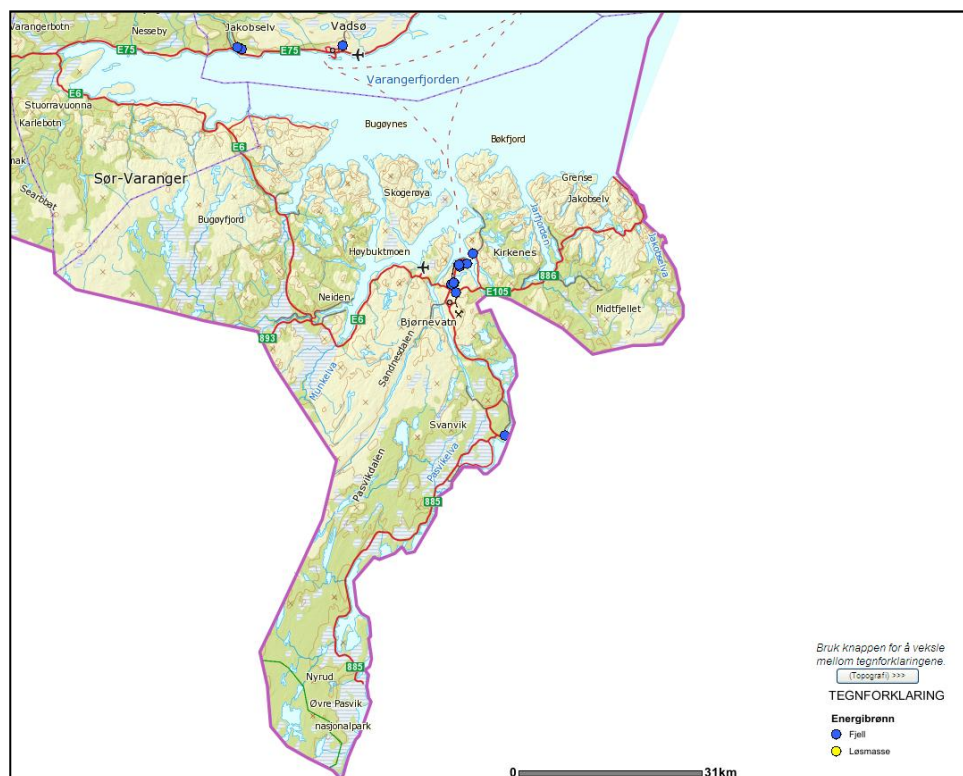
Varangerbotn
Nesseby
Jakobselv
Vadsø
E75
E75
Varangerfjorden
Stuorravuonna
Karlebotn
E6
E6
Bugøynes
Bøkfjord
nak
Sør-Varanger
Searbbat
Skogerøya
Grense
Jakobselv
Bugøyfjord
Jarfjorden
Høybuktmoen
Kirkenes
Jakobselva
886
Neiden
E105
Midtfjellet
E6
Bjørnevatn
893
Sandnesdalen
Munkelva
Svanvik
Pasvikelva
Pasvikdalen
885
885
Nyrud
Øvre Pasvik
nasjonalpark
Bruk knappen for å veksle mellom tegnforklaringene.
(Topografi) >>>
TEGNFORKLARING
Energibrønn
Fjell
Løsmasse
0
31km